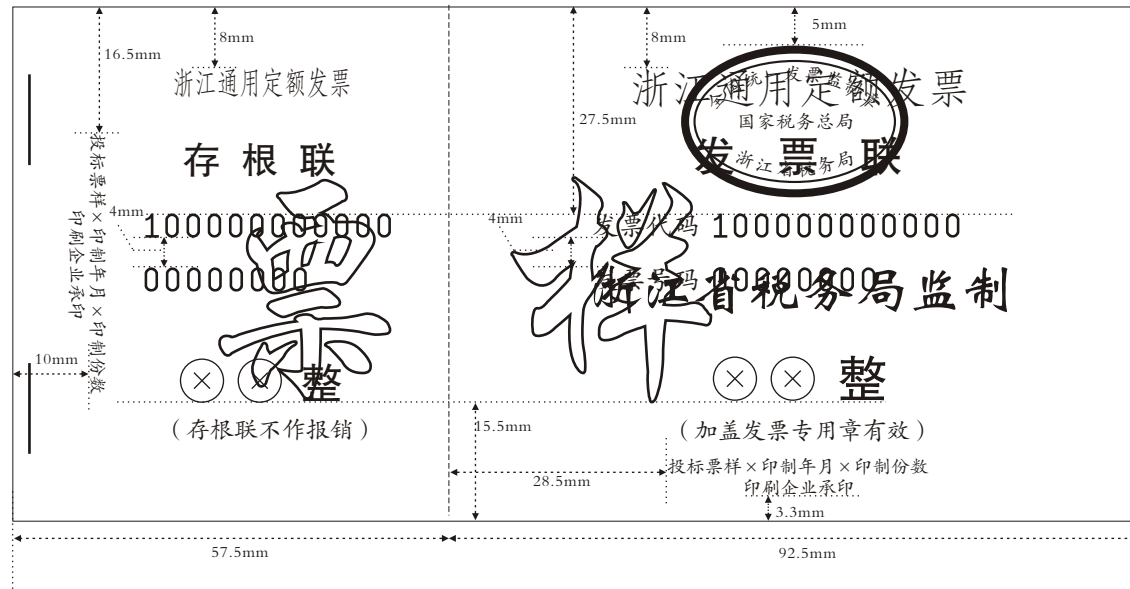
16.5mm

8mm

浙江通用定额发票

存根联

4mm

100000000000

00000000

10mm

ⓧⓧ整

（存根联不作报销）

投标票样×印制年月×印制份数
印刷企业承印

票

8mm

5mm

27.5mm

浙江通用定额发票

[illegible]发票监制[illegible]
国家税务总局
浙江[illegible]务局

发票联

4mm

发票代码 100000000000

发票号码 00000000

浙江省税务局监制

样

ⓧⓧ整

（加盖发票专用章有效）

15.5mm

28.5mm

投标票样×印制年月×印制份数
印刷企业承印

3.3mm

57.5mm

92.5mm